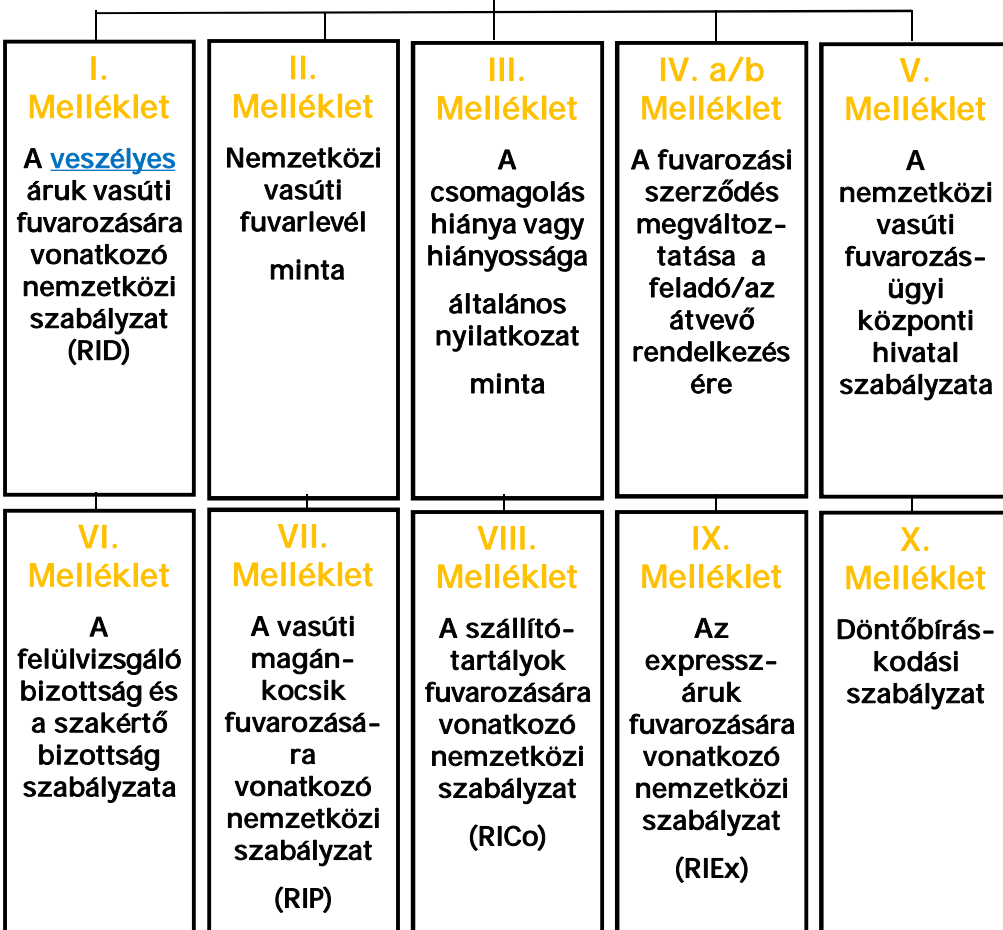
I. Melléklet

A veszélyes áruk vasúti fuvarozására vonatkozó nemzetközi szabályzat (RID)

II. Melléklet

Nemzetközi vasúti fuvarlevél

minta

III. Melléklet

A csomagolás hiánya vagy hiányossága

általános nyilatkozat

minta

IV. a/b Melléklet

A fuvarozási szerződés megváltoztatása a feladó/az átvevő rendelkezésére

V. Melléklet

A nemzetközi vasúti fuvarozásügyi központi hivatal szabályzata

VI. Melléklet

A felülvizsgáló bizottság és a szakértő bizottság szabályzata

VII. Melléklet

A vasúti magánkocsik fuvarozására vonatkozó nemzetközi szabályzat

(RIP)

VIII. Melléklet

A szállítótartályok fuvarozására vonatkozó nemzetközi szabályzat

(RICo)

IX. Melléklet

Az expresszáruk fuvarozására vonatkozó nemzetközi szabályzat

(RIEx)

X. Melléklet

Döntőbíráskodási szabályzat